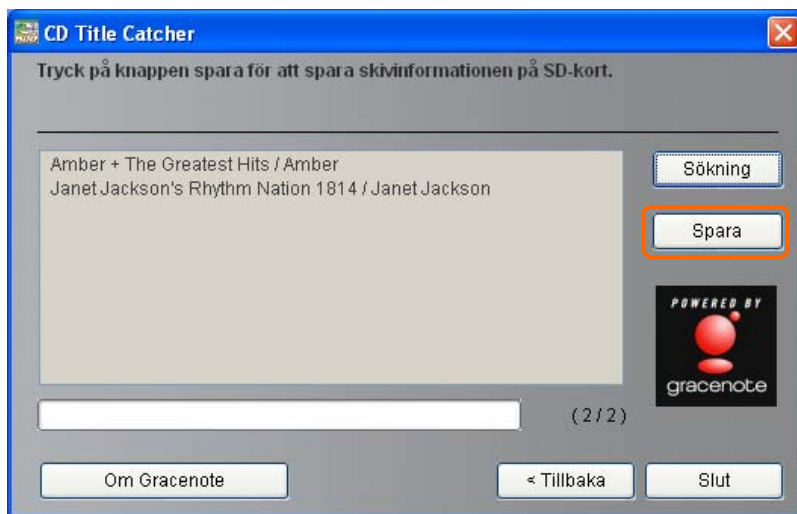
CD Title Catcher

Tryck på knappen spara för att spara skivinformationen på SD-kort.

Amber + The Greatest Hits / Amber
Janet Jackson's Rhythm Nation 1814 / Janet Jackson

Sökning

Spara

POWERED BY
gracenote

(2/2)

Om Gracenote

< Tillbaka

Slut